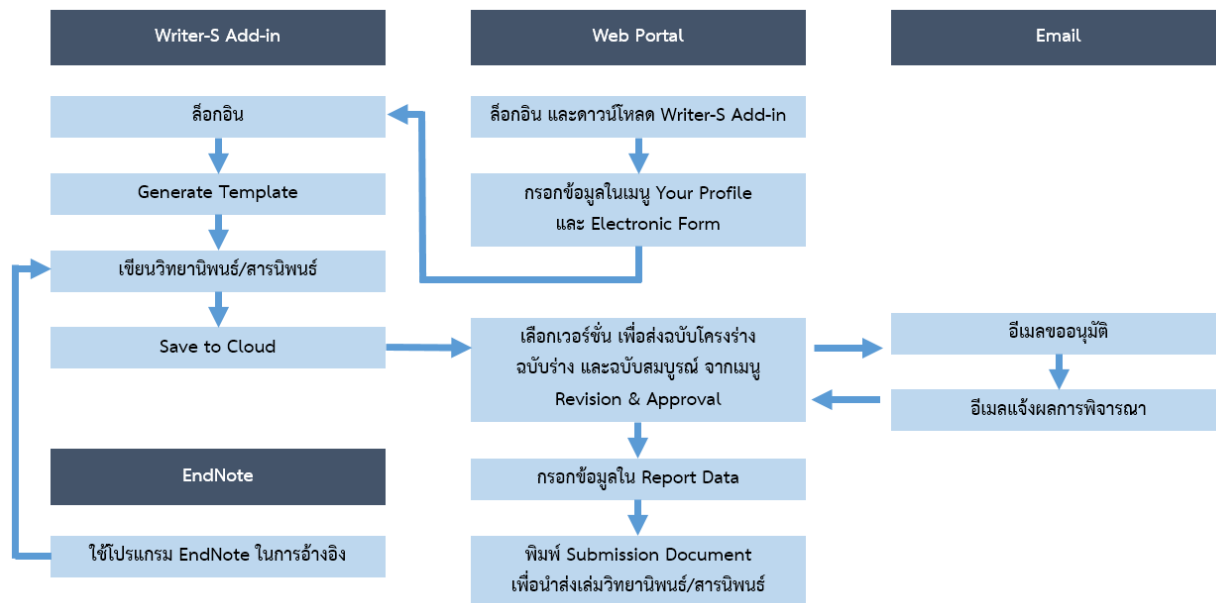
Writer-S Add-in

Web Portal

Email

ล็อกอิน

Generate Template

เขียนวิทยานิพนธ์/สารนิพนธ์

Save to Cloud

ล็อกอิน และดาวน์โหลด Writer-S Add-in

กรอกข้อมูลในเมนู Your Profile และ Electronic Form

เลือกเวอร์ชั่น เพื่อส่งฉบับโครงร่าง ฉบับร่าง และฉบับสมบูรณ์ จากเมนู Revision & Approval

อีเมลขออนุมัติ

อีเมลแจ้งผลการพิจารณา

กรอกข้อมูลใน Report Data

พิมพ์ Submission Document เพื่อนำส่งเล่มวิทยานิพนธ์/สารนิพนธ์

EndNote

ใช้โปรแกรม EndNote ในการอ้างอิง